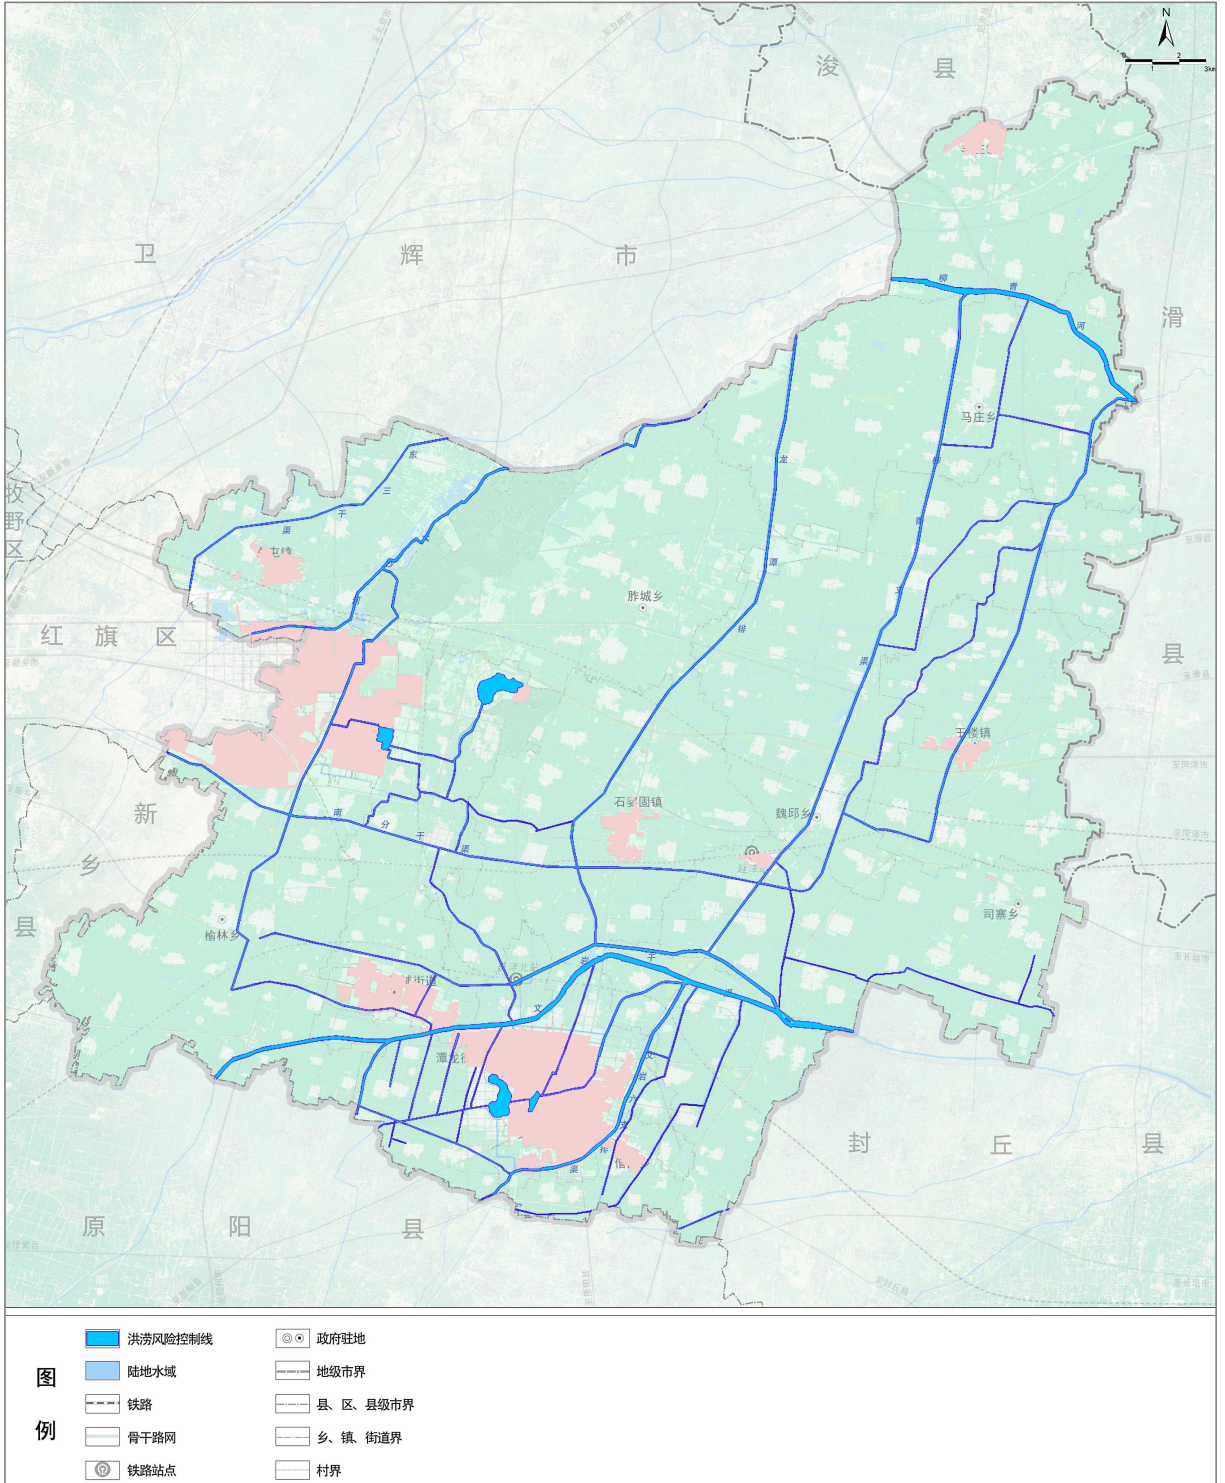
N
0 1 2 3km

浚 县
卫 辉 市
滑
县
牧
野
区
红 旗 区
新
乡
县
原 阳 县
封 丘 县

柳 青 河
马庄乡
东 三 干 渠
共 产 主 义 渠
胙城乡
龙 源 排
柳 青 河
干渠
于楼镇
石婆固镇
魏邱乡
南 分 干 渠
榆林乡
司寨乡
街道
文 岩 渠
濮北街道
天 然 文 岩 渠
濮龙街道

图例
洪涝风险控制线
陆地水域
铁路
骨干路网
铁路站点
政府驻地
地级市界
县、区、县级市界
乡、镇、街道界
村界